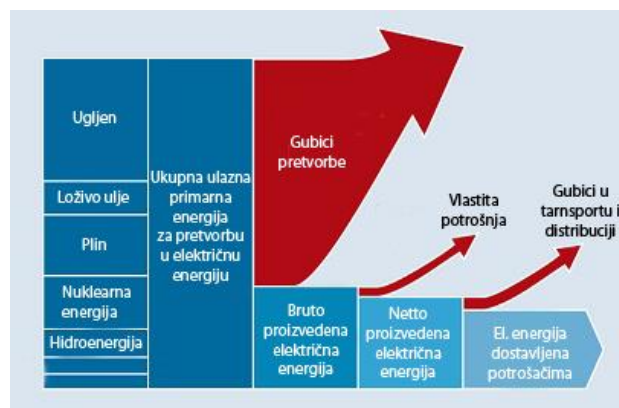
Ugljen

Loživo ulje

Plin

Nuklearna energija

Hidroenergija

Ukupna ulazna primarna energija za pretvorbu u električnu energiju

Gubici pretvorbe

Vlastita potrošnja

Gubici u tarnsportu i distribuciji

Bruto proizvedena električna energija

Netto proizvedena električna energija

El. energija dostavljena potrošačima